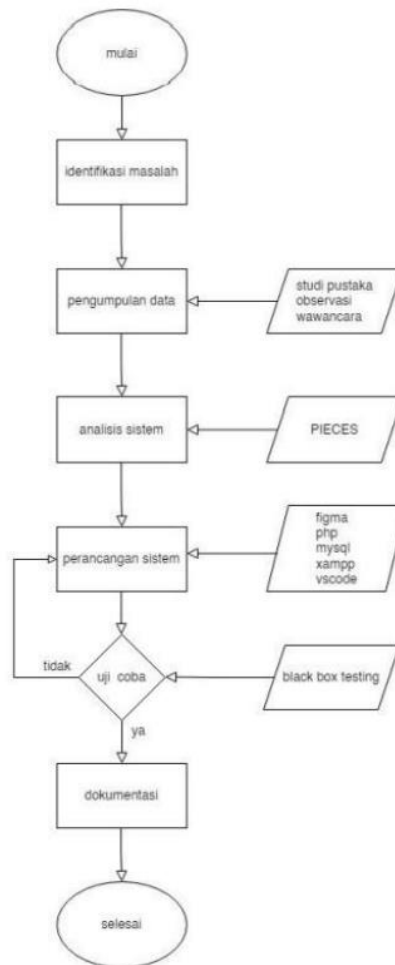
mulai

identifikasi masalah

pengumpulan data

studi pustaka
observasi
wawancara

analisis sistem

PIECES

perancangan sistem

figma
php
mysql
xampp
vscode

tidak

uji coba

black box testing

ya

dokumentasi

selesai